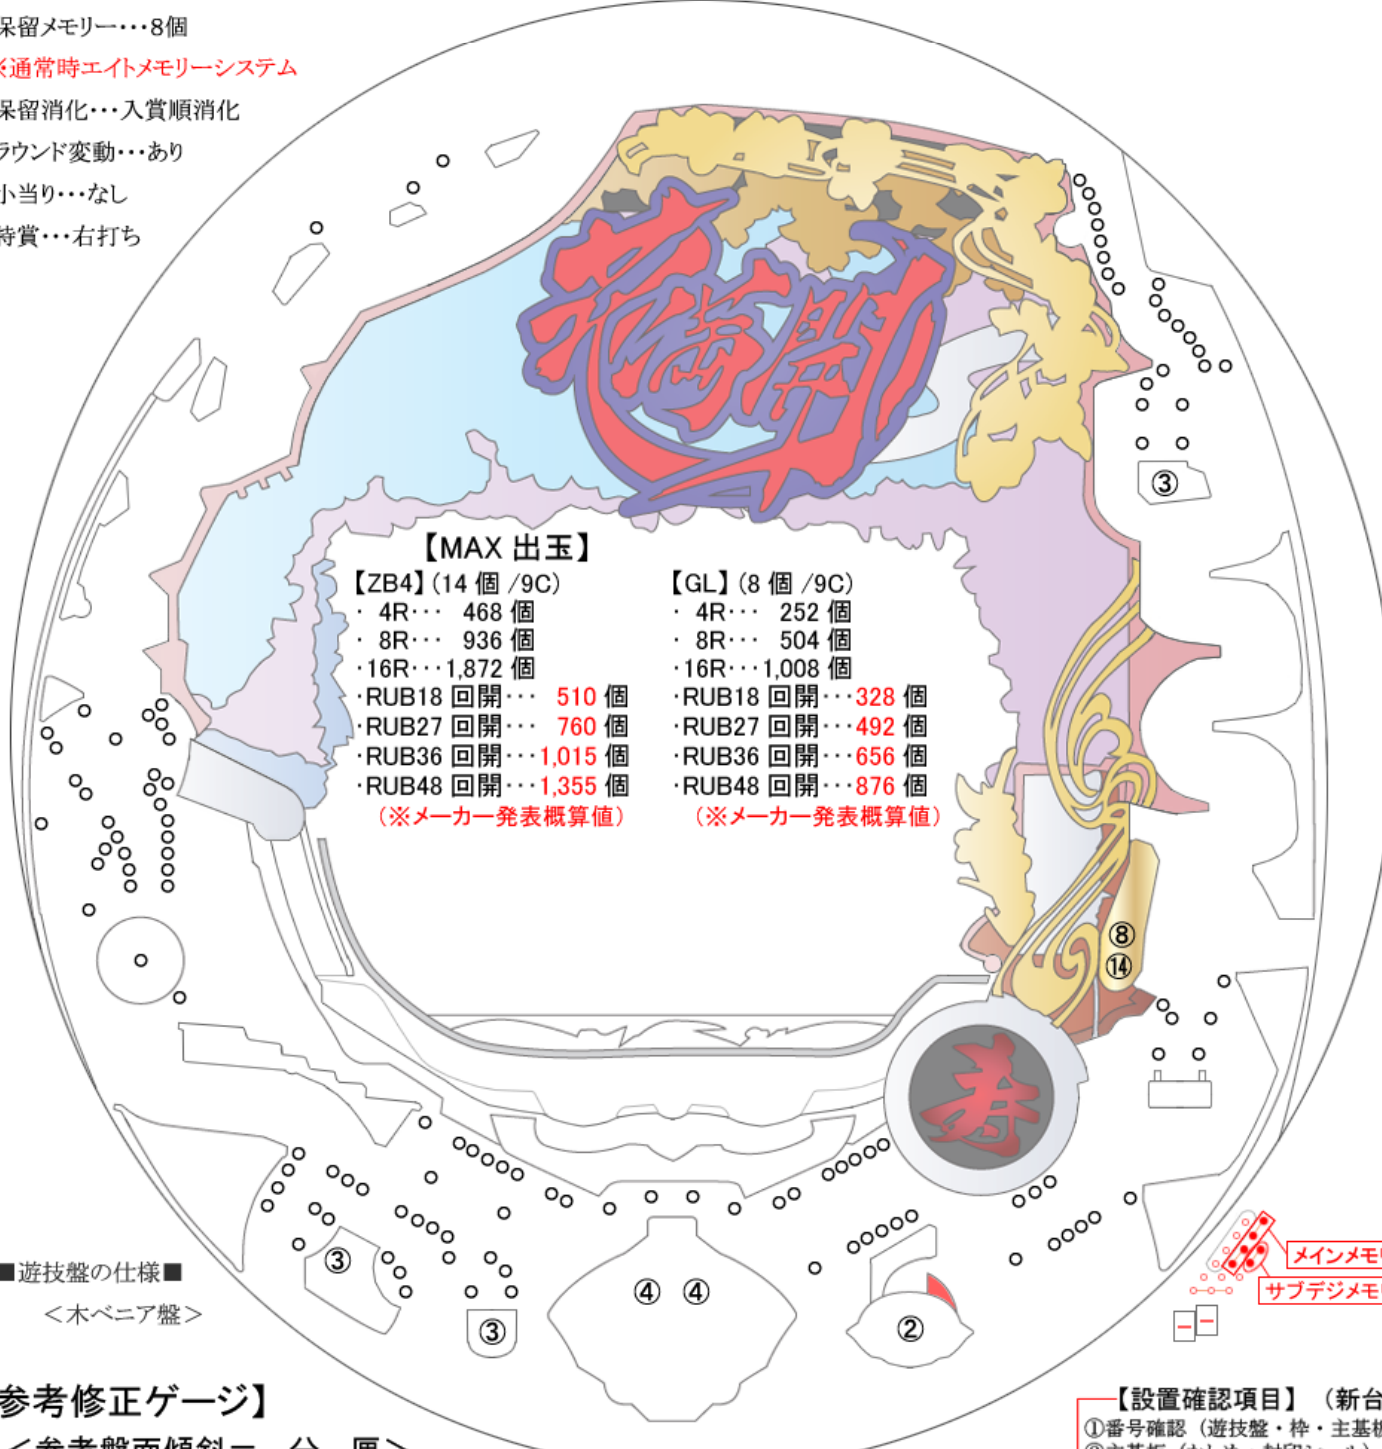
保留メモリー・・・8個
※通常時エイトメモリーシステム
保留消化・・・入賞順消化
ラウンド変動・・・あり
小当り・・・なし
特賞・・・右打ち

花慶の日

【MAX 出玉】

【ZB4】(14 個 /9C)
・ 4R・・・ 468 個
・ 8R・・・ 936 個
・16R・・・1,872 個
・RUB18 回開・・・ 510 個
・RUB27 回開・・・ 760 個
・RUB36 回開・・・1,015 個
・RUB48 回開・・・1,355 個
(※メーカー発表概算値)

【GL】(8 個 /9C)
・ 4R・・・ 252 個
・ 8R・・・ 504 個
・16R・・・1,008 個
・RUB18 回開・・・328 個
・RUB27 回開・・・492 個
・RUB36 回開・・・656 個
・RUB48 回開・・・876 個
(※メーカー発表概算値)

③
⑧
⑭
寿
③
④ ④
③
②

■遊技盤の仕様■
<木ベニア盤>

メインメモ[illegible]
サブデジメモ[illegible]

参考修正ゲージ】
<参考盤面傾斜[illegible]

【設置確認項目】(新台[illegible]
①番号確認(遊技盤・枠・主基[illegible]